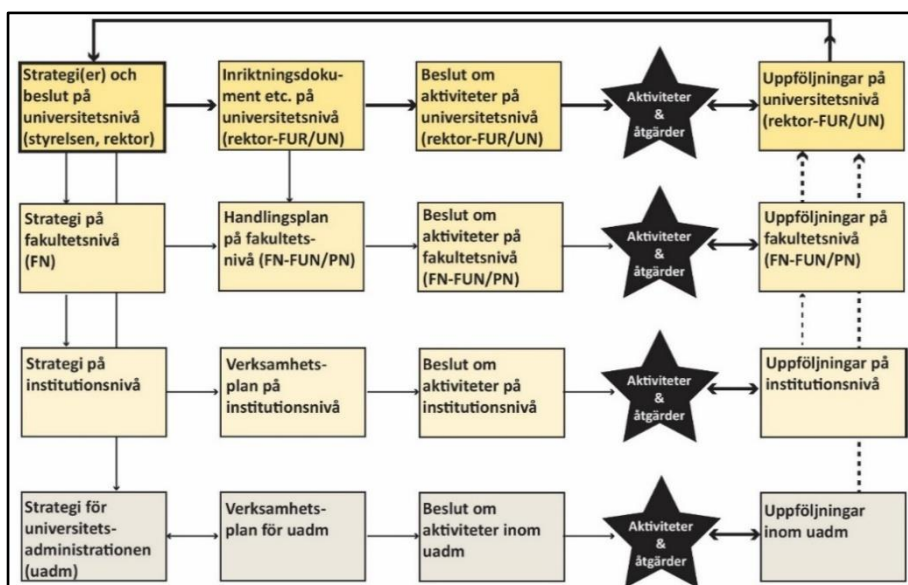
Strategi(er) och beslut på universitetsnivå (styrelsen, rektor)

Inriktningsdokument etc. på universitetsnivå (rektor-FUR/UN)

Beslut om aktiviteter på universitetsnivå (rektor-FUR/UN)

Aktiviteter & åtgärder

Uppföljningar på universitetsnivå (rektor-FUR/UN)

Strategi på fakultetsnivå (FN)

Handlingsplan på fakultetsnivå (FN-FUN/PN)

Beslut om aktiviteter på fakultetsnivå (FN-FUN/PN)

Aktiviteter & åtgärder

Uppföljningar på fakultetsnivå (FN-FUN/PN)

Strategi på institutionsnivå

Verksamhetsplan på institutionsnivå

Beslut om aktiviteter på institutionsnivå

Aktiviteter & åtgärder

Uppföljningar på institutionsnivå

Strategi för universitetsadministrationen (uadm)

Verksamhetsplan för uadm

Beslut om aktiviteter inom uadm

Aktiviteter & åtgärder

Uppföljningar inom uadm